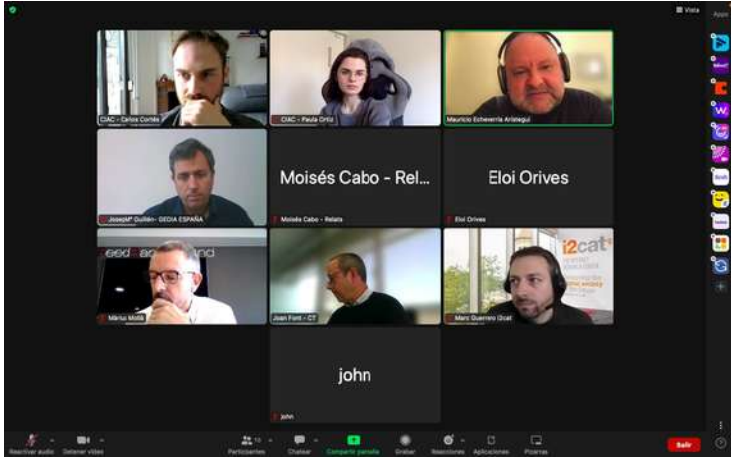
Vista

Apps

CIAC - Carlos Cortés

CIAC - Paula Ortiz

Mauricio Echeverría Aristegui

JosepM° Guillén - GEDIA ESPAÑA

Moisés Cabo - Rel...

Moisés Cabo - Relats

Eloi Orives

Eloi Orives

Màrius Mollà

Joan Font - CT

i2cat

Marc Guerrero i2cat

john

john

Reactivar audio

Detener video

Participantes

Chatear

Compartir pantalla

Grabar

Reacciones

Aplicaciones

Pizarras

Salir